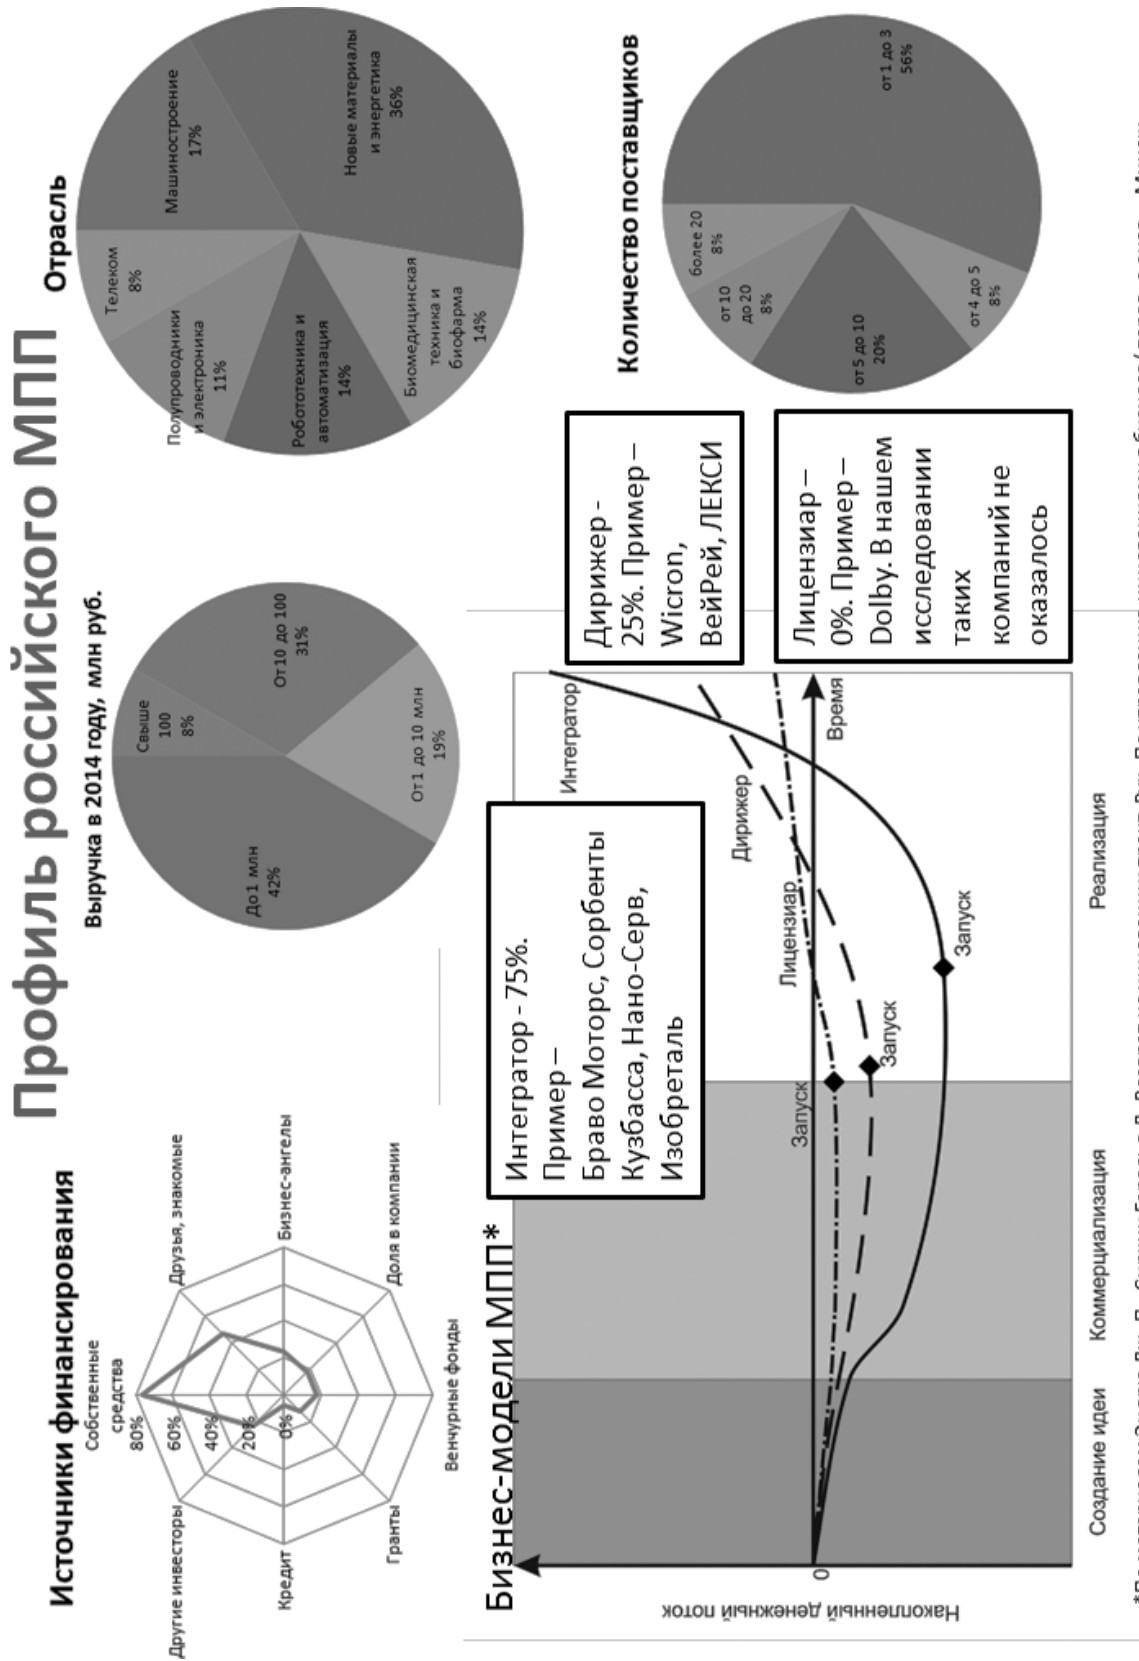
Профиль российского МПП

Источники финансирования

Собственные средства
Друзья, знакомые
Бизнес-ангелы
Доля в компании
Венчурные фонды
Гранты
Кредит
Другие инвесторы
80%
60%
40%
20%
0%

Выручка в 2014 году, млн руб.

До1 млн 42%
От1 до 10 млн 19%
От10 до 100 31%
Свыше 100 8%

Отрасль

Новые материалы и энергетика 36%
Машиностроение 17%
Телеком 8%
Полупроводники и электроника 11%
Робототехника и автоматизация 14%
Биомедицинская техника и биофарма 14%

Бизнес-модели МПП*

Накопленный денежный поток
0
Создание идеи
Коммерциализация
Реализация
Время
Запуск
Запуск
Запуск
Лицензиар
Дирижер
Интегратор

Интегратор - 75%. Пример – Браво Моторс, Сорбенты Кузбасса, Нано-Серв, Изобреталь

Дирижер - 25%. Пример – Wicron, ВейРей, ЛЕКСИ

Лицензиар – 0%. Пример – Dolby. В нашем исследовании таких компаний не оказалось

Количество поставщиков

от 1 до 3 56%
от 4 до 5 8%
от 5 до 10 20%
от 10 до 20 8%
более 20 8%

*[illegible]